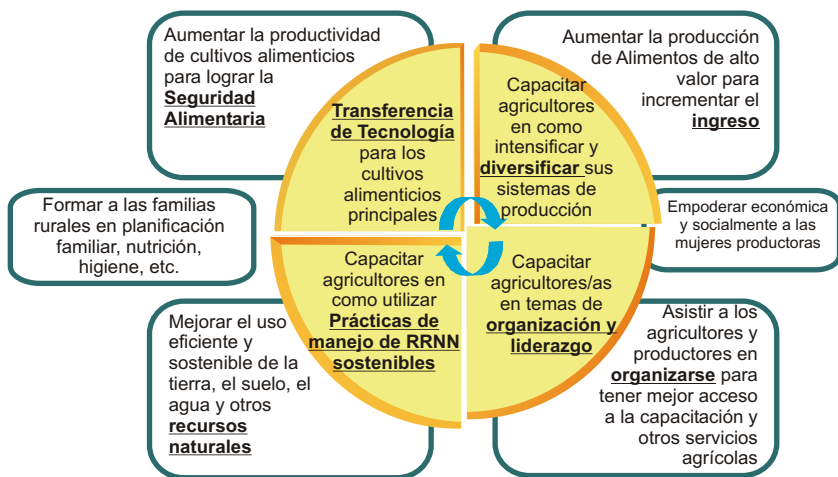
Aumentar la productividad de cultivos alimenticios para lograr la **Seguridad Alimentaria**

Aumentar la producción de Alimentos de alto valor para incrementar el **ingreso**

**Transferencia de Tecnología** para los cultivos alimenticios principales

Capacitar agricultores en como intensificar y **diversificar** sus sistemas de producción

Formar a las familias rurales en planificación familiar, nutrición, higiene, etc.

Empoderar económica y socialmente a las mujeres productoras

Capacitar agricultores en como utilizar **Prácticas de manejo de RRNN sostenibles**

Capacitar agricultores/as en temas de **organización y liderazgo**

Mejorar el uso eficiente y sostenible de la tierra, el suelo, el agua y otros **recursos naturales**

Asistir a los agricultores y productores en **organizarse** para tener mejor acceso a la capacitación y otros servicios agrícolas